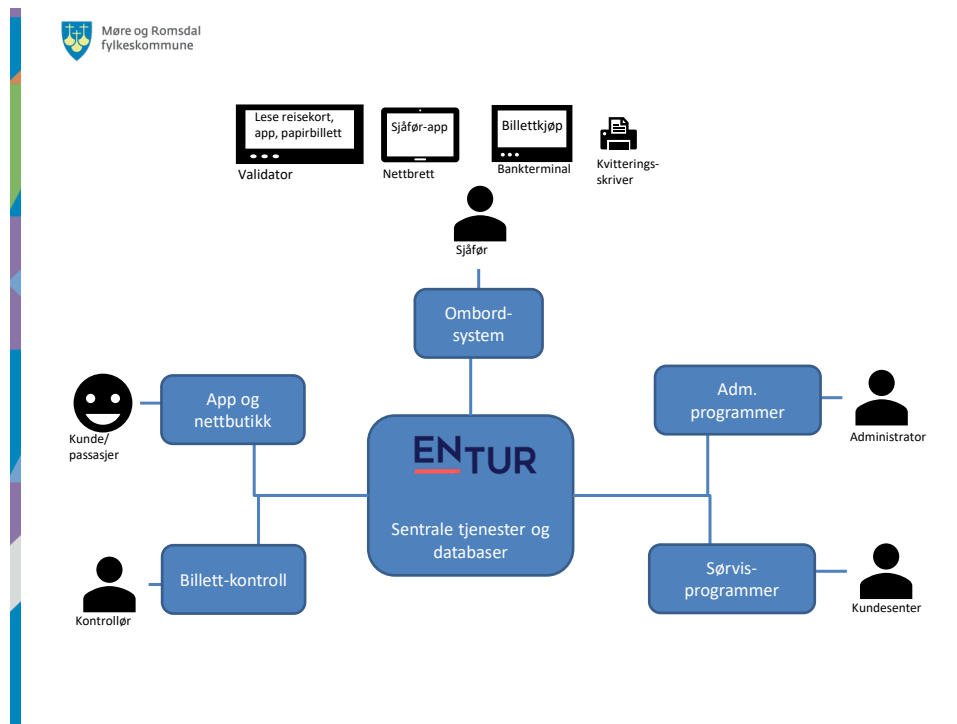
Møre og Romsdal fylkeskommune

Lese reisekort, app, papirbillett

Validator

Sjåfør-app

Nettbrett

Billettkjøp

Bankterminal

Kvitteringsskriver

Sjåfør

Ombordsystem

App og nettbutikk

Kunde/ passasjer

ENTUR

Sentrale tjenester og databaser

Adm. programmer

Administrator

Billett-kontroll

Kontrollør

Sørvisprogrammer

Kundesenter